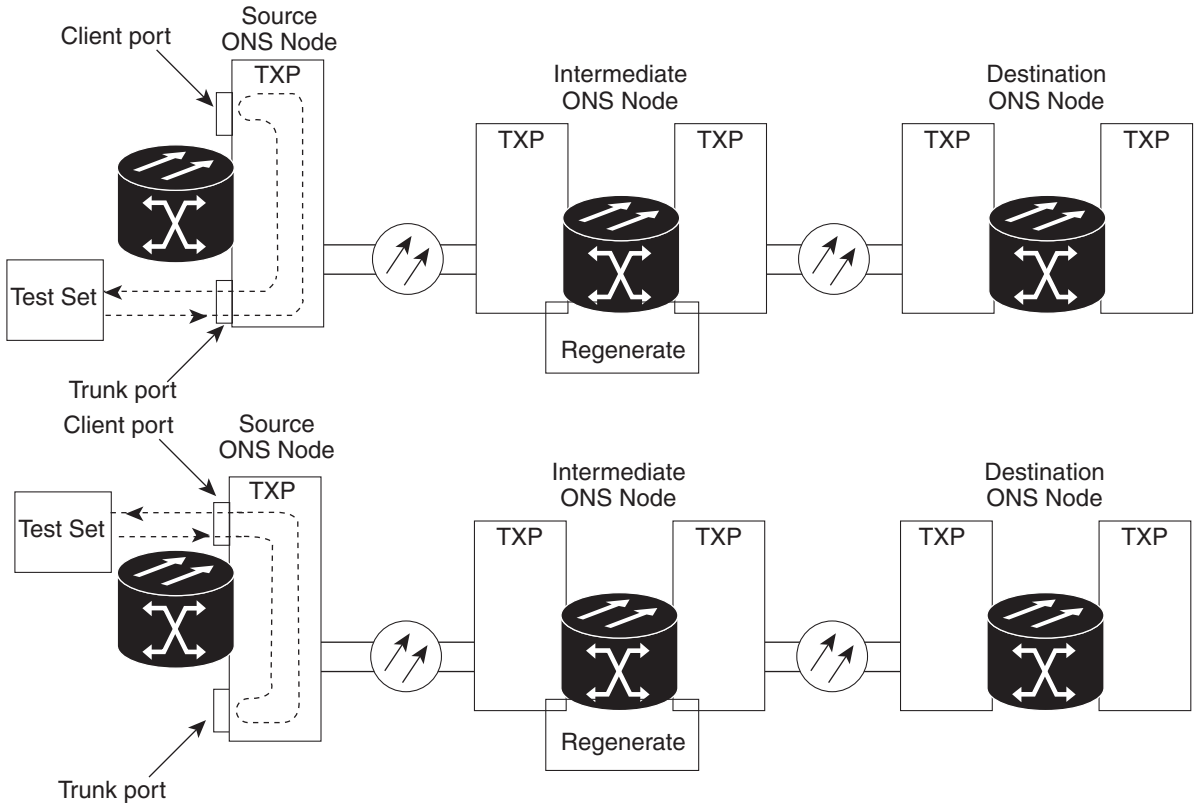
Client port

Source ONS Node

TXP

Intermediate ONS Node

TXP

TXP

Destination ONS Node

TXP

TXP

Test Set

Regenerate

Trunk port

Client port

Source ONS Node

TXP

Intermediate ONS Node

TXP

TXP

Destination ONS Node

TXP

TXP

Test Set

Regenerate

Trunk port